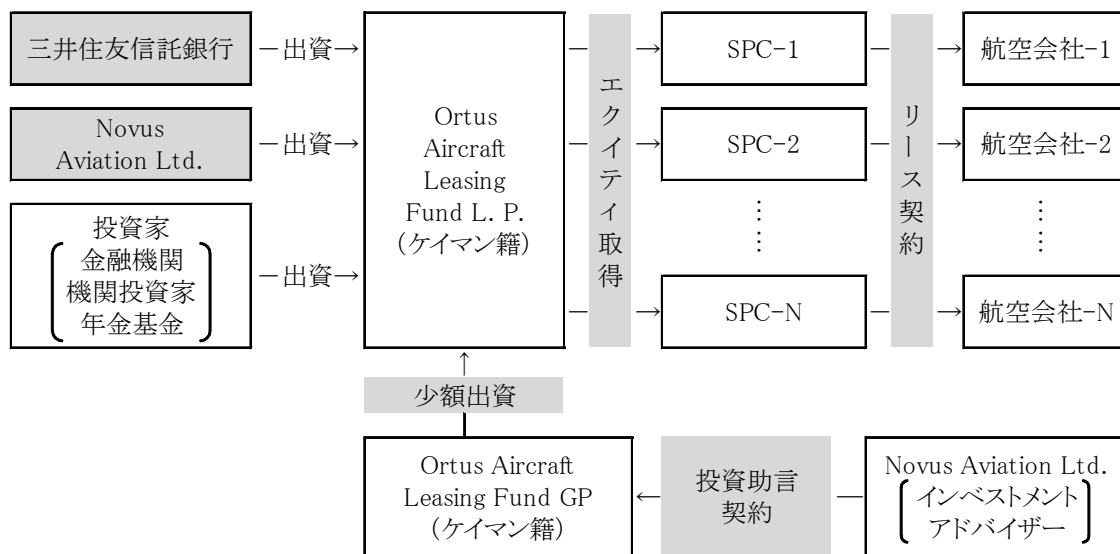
三井住友信託銀行 ─出資→

Novus Aviation Ltd. ─出資→

投資家
金融機関
機関投資家
年金基金
─出資→

Ortus Aircraft Leasing Fund L. P.（ケイマン籍）

エクイティ取得

SPC-1
SPC-2
⋮
SPC-N

リース契約

航空会社-1
航空会社-2
⋮
航空会社-N

少額出資

Ortus Aircraft Leasing Fund GP（ケイマン籍）

投資助言契約

Novus Aviation Ltd.
インベストメント
アドバイザー